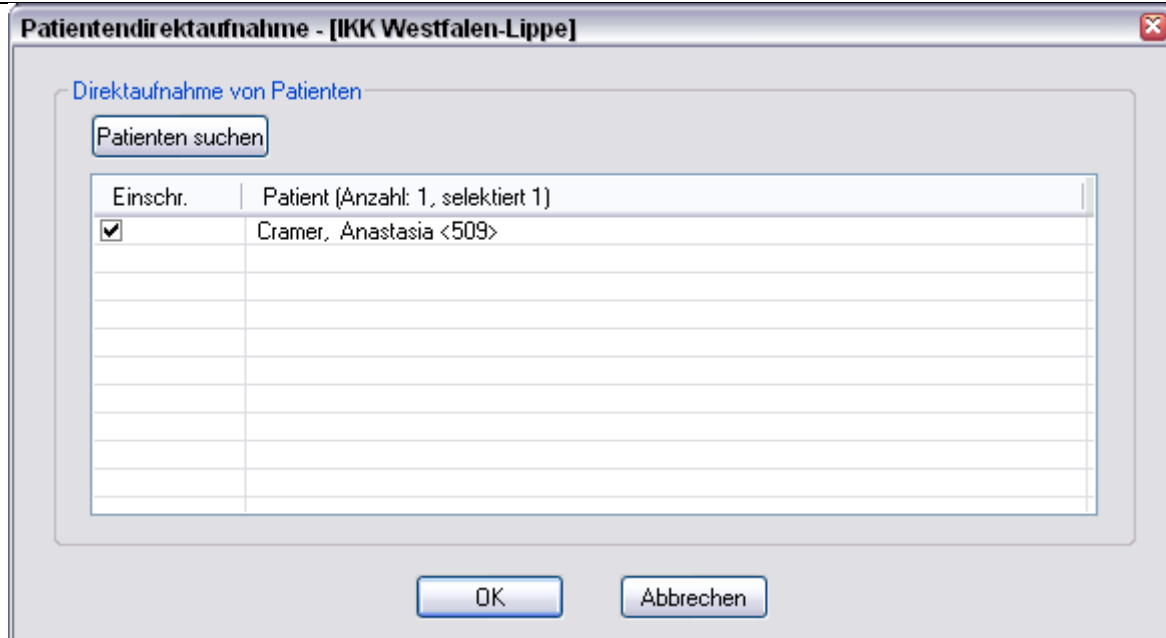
Patientendirektaufnahme - [IKK Westfalen-Lippe]

Direktaufnahme von Patienten

Patienten suchen

| Einschr. | Patient (Anzahl: 1, selektiert 1) |
|---|---|
| ✔ | Cramer, Anastasia <509> |

OK

Abbrechen